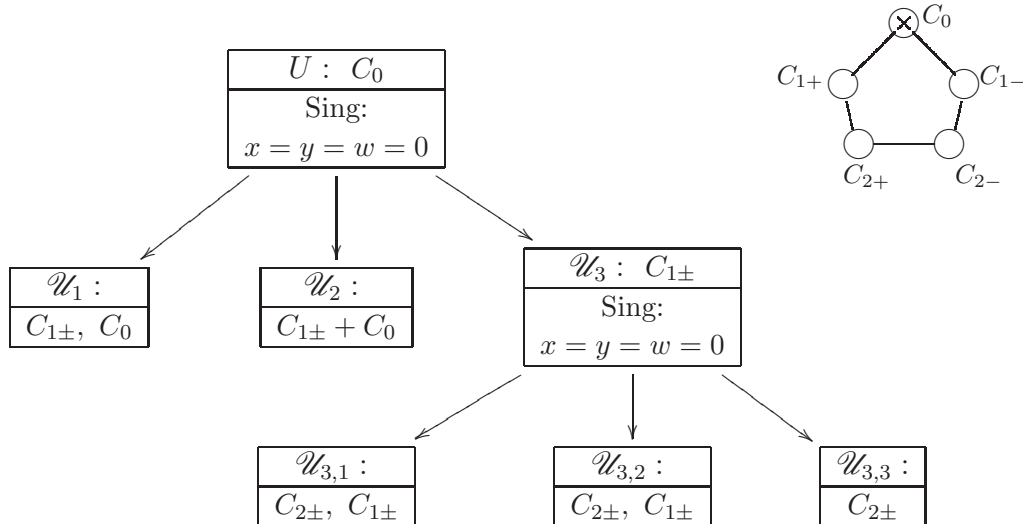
$U: \ C_0$
Sing:
$x = y = w = 0$

$C_0$
$C_{1+}$
$C_{1-}$
$C_{2+}$
$C_{2-}$

$\mathscr{U}_1:$
$C_{1\pm}, \ C_0$

$\mathscr{U}_2:$
$C_{1\pm} + C_0$

$\mathscr{U}_3: \ C_{1\pm}$
Sing:
$x = y = w = 0$

$\mathscr{U}_{3,1}:$
$C_{2\pm}, \ C_{1\pm}$

$\mathscr{U}_{3,2}:$
$C_{2\pm}, \ C_{1\pm}$

$\mathscr{U}_{3,3}:$
$C_{2\pm}$